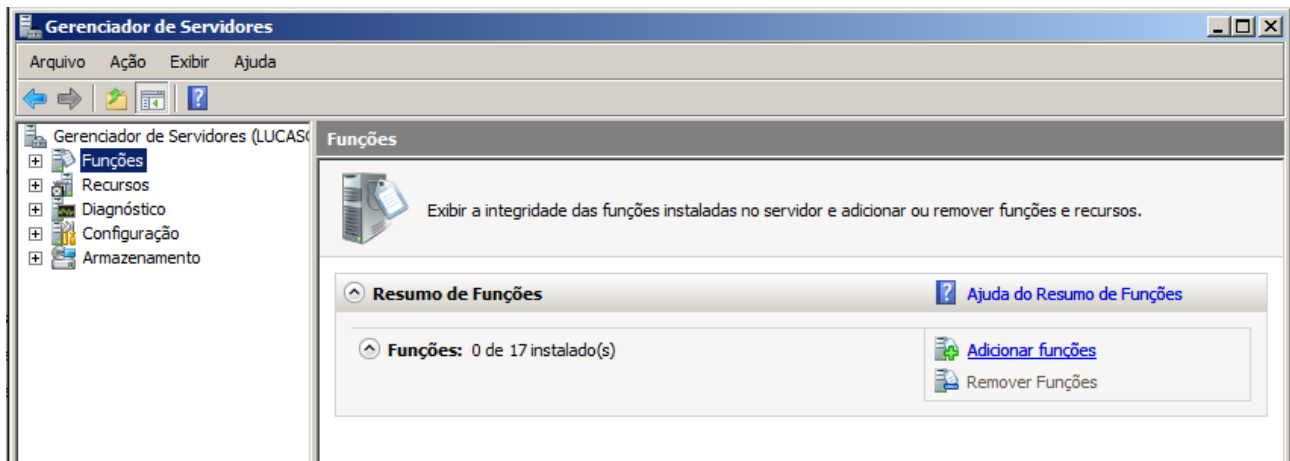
Gerenciador de Servidores

Arquivo Ação Exibir Ajuda

Gerenciador de Servidores (LUCAS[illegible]
Funções
Recursos
Diagnóstico
Configuração
Armazenamento

Funções

Exibir a integridade das funções instaladas no servidor e adicionar ou remover funções e recursos.

Resumo de Funções

Ajuda do Resumo de Funções

Funções: 0 de 17 instalado(s)

Adicionar funções
Remover Funções